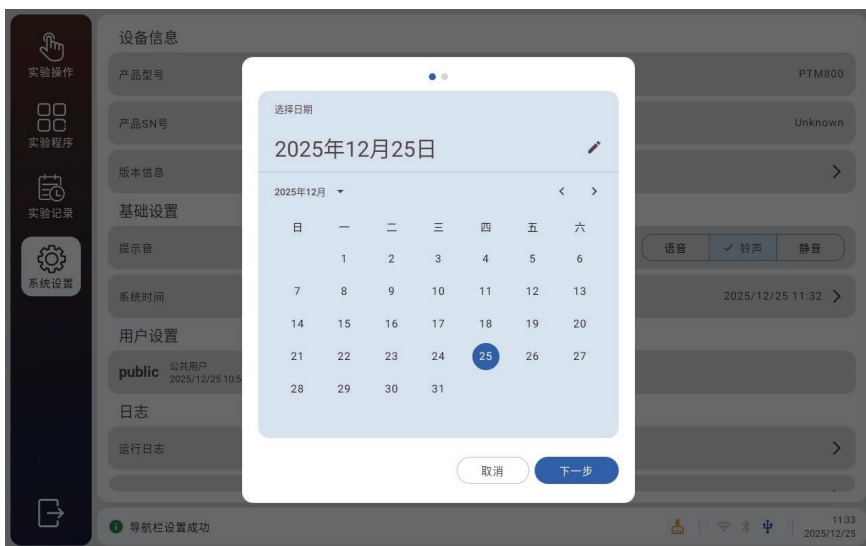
实验操作

实验程序

实验记录

系统设置

设备信息

产品型号 PTM800

产品SN号 Unknown

版本信息

基础设置

提示音 语音 ✓ 铃声 静音

系统时间 2025/12/25 11:32

用户设置

public 公共用户 2025/12/25 10:5

日志

运行日志

选择日期

2025年12月25日

2025年12月

| 日 | 一 | 二 | 三 | 四 | 五 | 六 |
|---|---|---|---|---|---|---|
| | 1 | 2 | 3 | 4 | 5 | 6 |
| 7 | 8 | 9 | 10 | 11 | 12 | 13 |
| 14 | 15 | 16 | 17 | 18 | 19 | 20 |
| 21 | 22 | 23 | 24 | 25 | 26 | 27 |
| 28 | 29 | 30 | 31 | | | |

取消 下一步

导航栏设置成功

11:33
2025/12/25